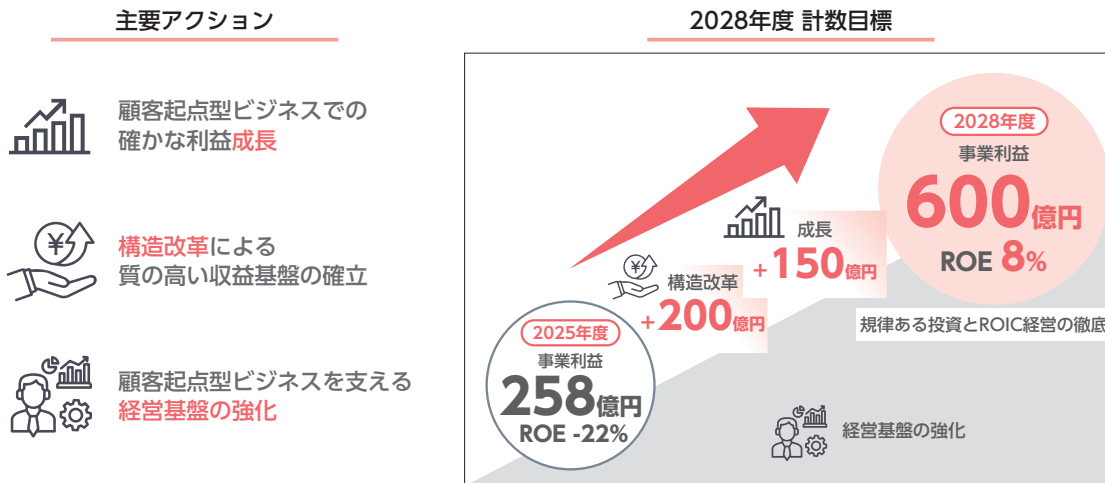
主要アクション

顧客起点型ビジネスでの確かな利益成長

構造改革による質の高い収益基盤の確立

顧客起点型ビジネスを支える経営基盤の強化

2028年度 計数目標

2028年度
事業利益
600億円
ROE 8%

成長
+150億円

構造改革
+200億円

規律ある投資とROIC経営の徹底

2025年度
事業利益
258億円
ROE -22%

経営基盤の強化